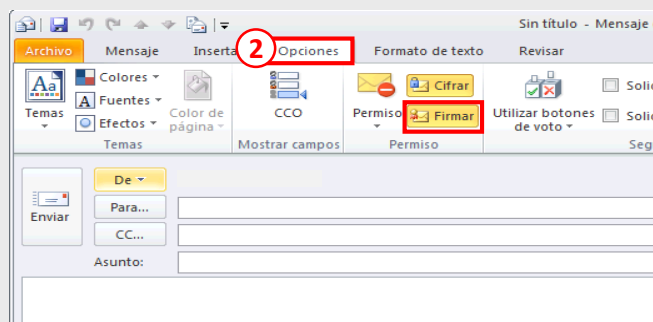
Sin título - Mensaje

Archivo Mensaje Insertar 2 Opciones Formato de texto Revisar

Aa Temas Colores Fuentes Efectos Color de página Temas

CCO Mostrar campos

Permiso Cifrar Firmar Permiso

Utilizar botones de voto

Soli Soli Seg

De

Enviar Para... CC...

Asunto: